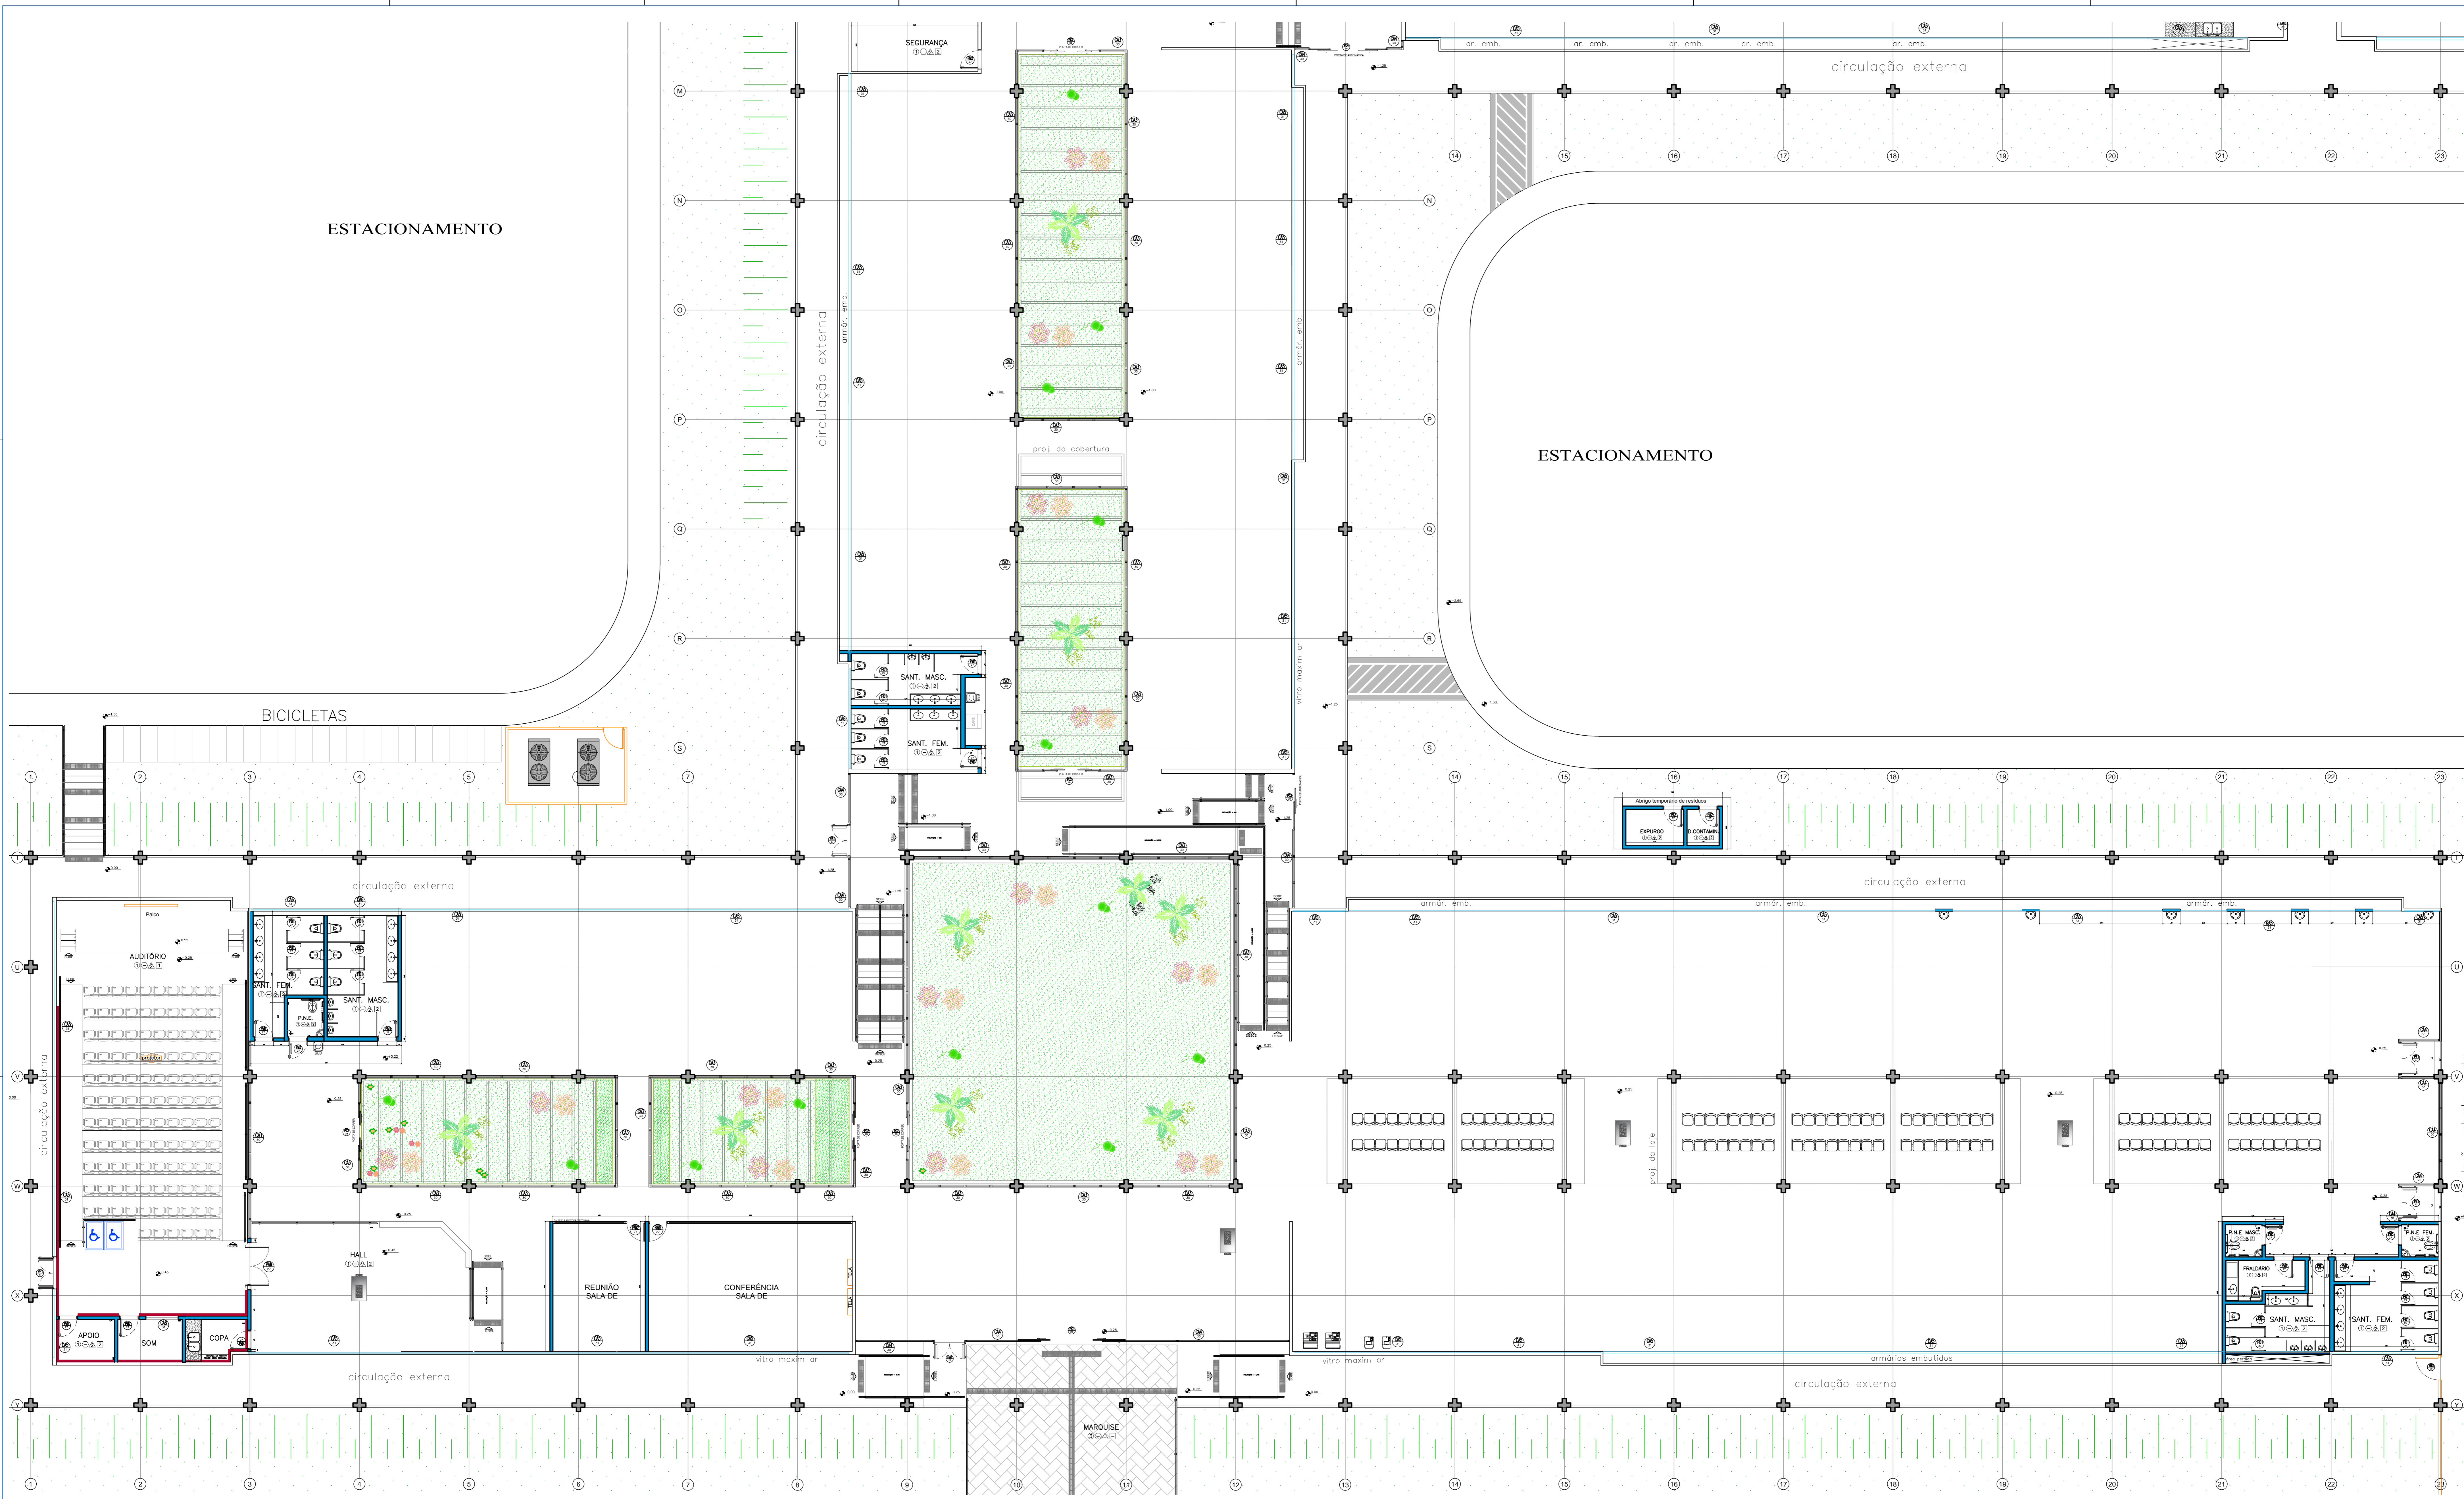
SEGURANÇA

ar. emb. ar. emb. ar. emb. ar. emb. ar. emb.

circulação externa

M
N
O
P
Q
R
S

14 15 16 17 18 19 20 21 22 23

ESTACIONAMENTO

armár. emb.

circulação externa

armár. emb.

proj. da cobertura

ESTACIONAMENTO

vitro maxim ar

SANT. MASC.

SANT. FEM.

BICICLETAS

1 2 3 4 5 7

14 15 16 17 18 19 20 21 22 23

Abrigo temporário de resíduos
EXPURGO
D.CONTAMIN.

T

circulação externa

circulação externa

armár. emb. armár. emb. armár. emb.

Palco

AUDITÓRIO

SANT. FEM.

SANT. MASC.

P.N.E.

U

V

W

X

circulação externa

proj. da laje

P.N.E. MASC.

P.N.E. FEM.

FRALDÁRIO

SANT. MASC.

SANT. FEM.

HALL

REUNIÃO SALA DE

CONFERÊNCIA SALA DE

APOIO

SOM

COPA

circulação externa

vitro maxim ar

vitro maxim ar

armários embutidos

circulação externa

MARQUISE

Y

1 2 3 4 5 6 7 8 9 10 11 12 13 14 15 16 17 18 19 20 21 22 23